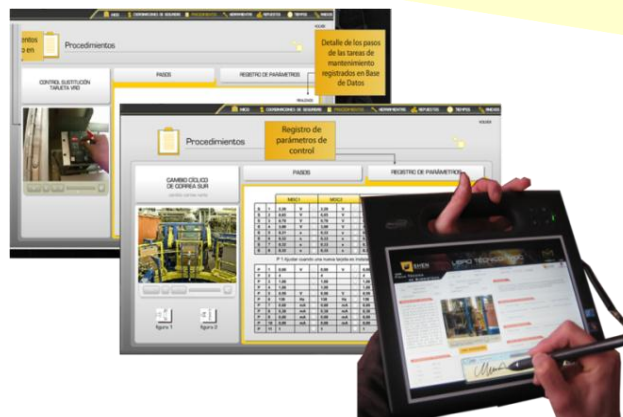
INICIO CONDICIONES DE SEGURIDAD PROCEDIMIENTOS HERRAMIENTAS REPUESTOS TIEMPOS ANEXOS

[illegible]ntos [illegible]o en

Procedimientos

Detalle de los pasos de las tareas de mantenimiento registrados en Base de Datos

CONTROL SUSTITUCIÓN TARJETA VRD

PASOS

REGISTRO DE PARÁMETROS

INICIO CONDICIONES DE SEGURIDAD PROCEDIMIENTOS HERRAMIENTAS REPUESTOS TIEMPOS ANEXOS

Procedimientos

Registro de parámetros de control

CAMBIO CÍCLICO DE CORREA SUR

PASOS

REGISTRO DE PARÁMETROS

figura 1

figura 2

LIBRO TÉCNICO